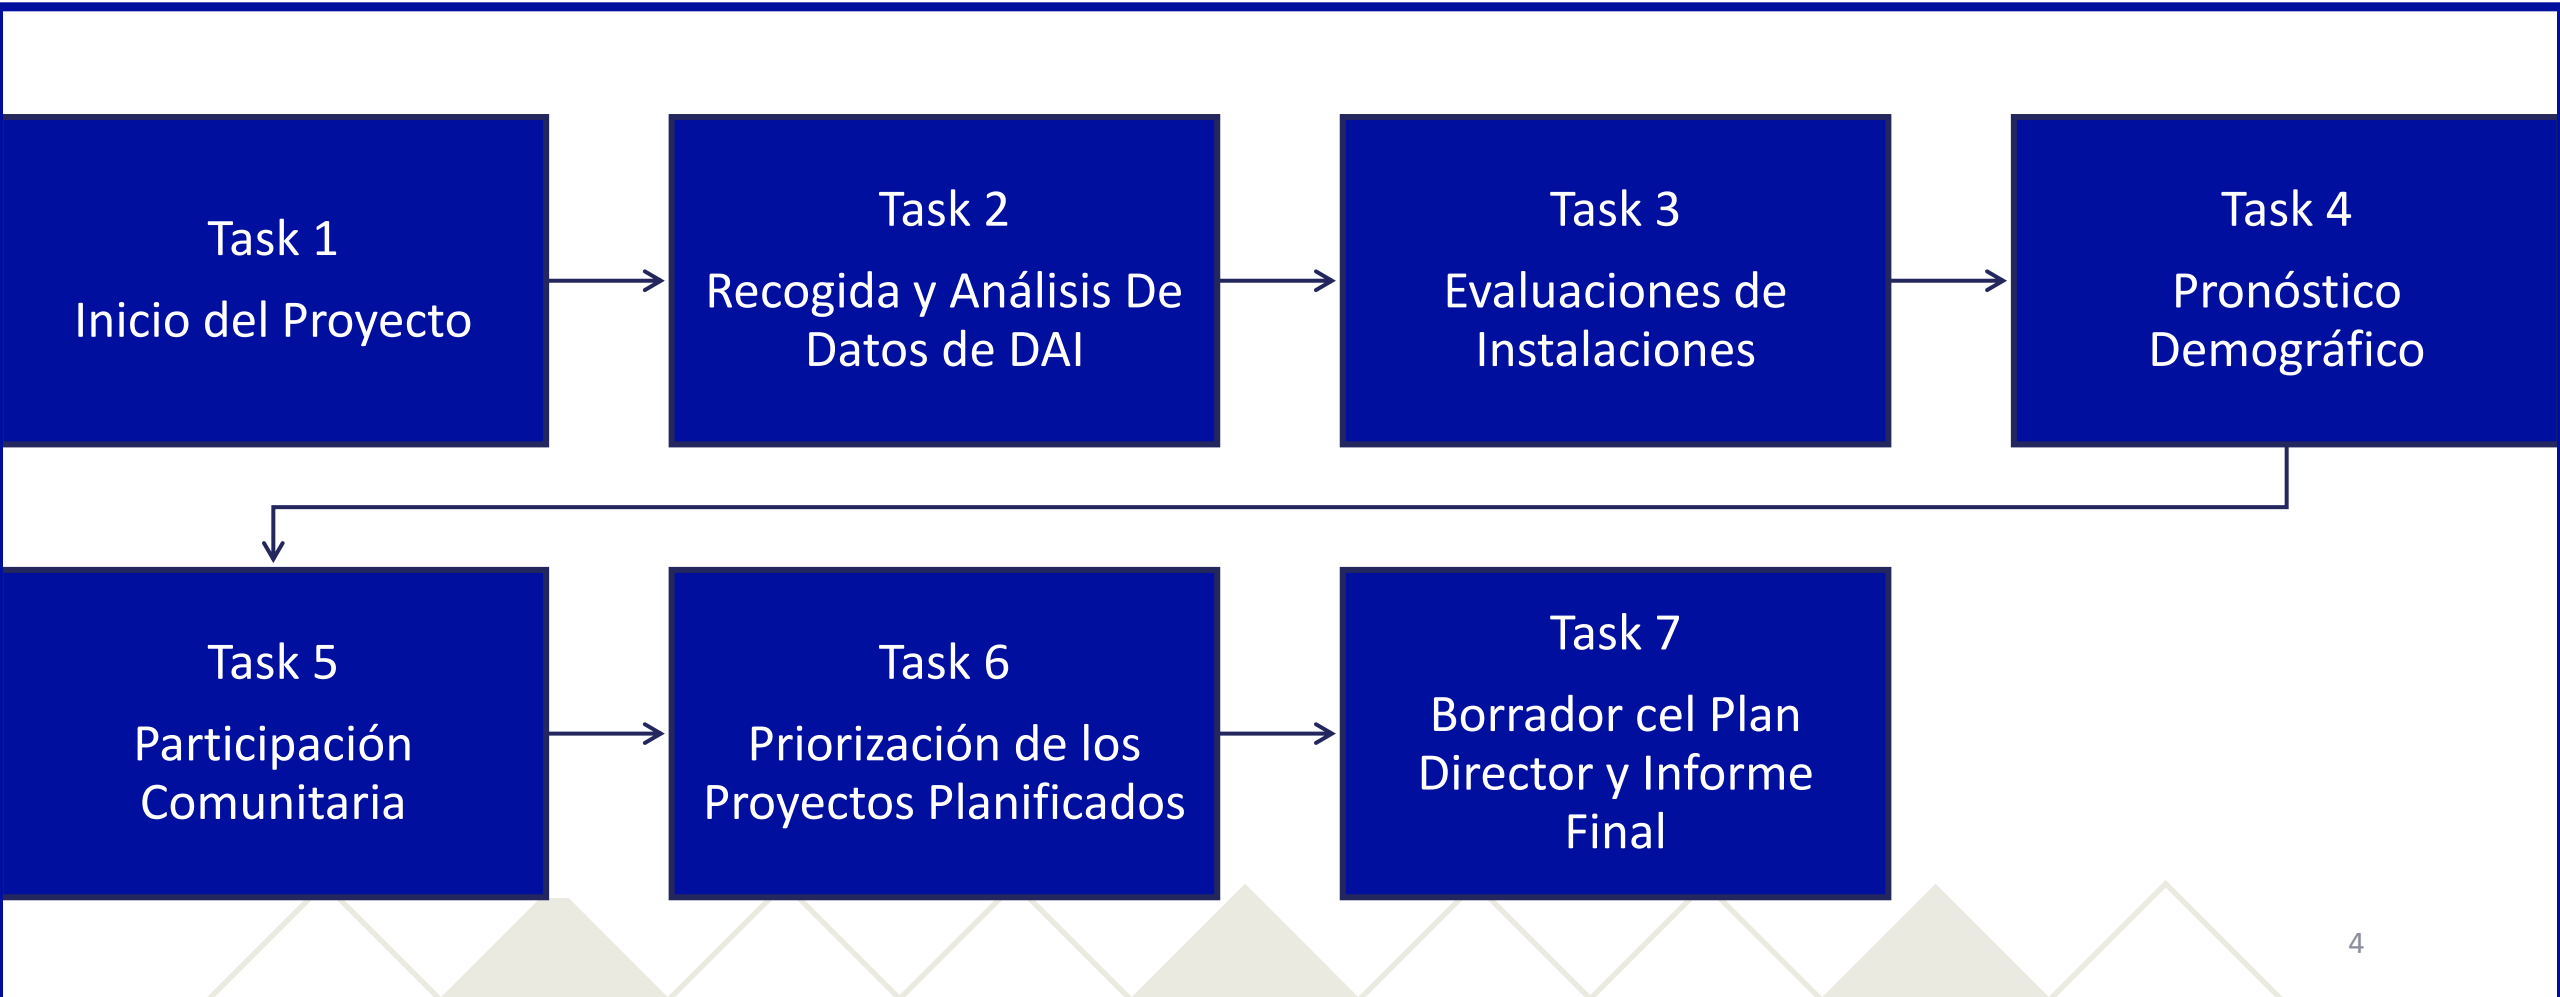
Task 1
Inicio del Proyecto

Task 2
Recogida y Análisis De Datos de DAI

Task 3
Evaluaciones de Instalaciones

Task 4
Pronóstico Demográfico

Task 5
Participación Comunitaria

Task 6
Priorización de los Proyectos Planificados

Task 7
Borrador cel Plan Director y Informe Final

4